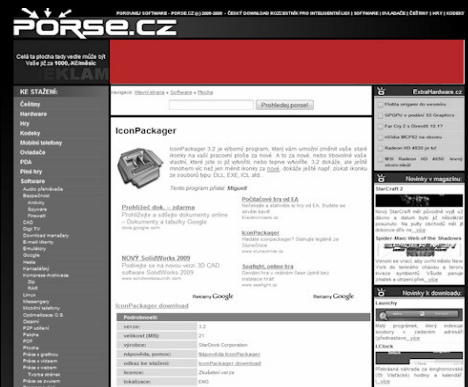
PORSE.CZ

FORDUNU SOFTWARE · PORSE.CZ (c) 2005-2009 · ČESKÝ DOWNLOAD ROZCESTNÍK PRO INTELIGENTNÍ LIDI | SOFTWARE | OVLADAČE | ČEŠTINY | HRY | KODEKY

Celá ta plocha tady vedle může být Vaše již za 1000,- Kč/měsíc

REKLAM

KE STAŽENÍ:

Češtiny
Hardware
Hry
Kodeky
Mobilní telefony
Ovladače
PDA
Plné hry
Software
Audio přehrávače
Bezpečnost
Antivir
Spyware
Firewall
CAD
Digi TV
Download manažery
E-mail klienty
Emulátory
Google
Hesla
Kancelářské
Komprese-Archivace
Zip
RAR
Linux
Messengery
Mobilní telefony
Optimalizace O.S.
Ostatní
P2P sdílení
Paměti
PDF
Plocha
Práce s grafikou
Práce s videem
Práce s hudbou
Práce se zvukem

Navigace: Hlavní stránka » Software » Plocha

Prohledej porsel

IconPackager

IconPackager 3.2 je výborný program, který vám umožní změnit vaše staré ikonky na vaší pracovní ploše za nové. A to za nové, které libovolně vaše vlastní, které jste si již vytvořili, nebo teprve vytvoříte. 3.2 dokáže, že jedním mnohem víc než jen změnit ikonky za nové, dokáže ještě např. získat ikonky ze souborů typu DLL, EXE, ICL atd.

Tento program přidal: Migonil

Prohlížeč dok. – zdarma
Prohlížejte a sdílejte dokumenty online – Dokumenty a tabulky Google
www.google.com

Počítačové hry od EA
Nečekejte a stáhněte si hry od EA. Budete se skvěle bavit!
Eastore.com

NOVÝ SolidWorks 2009
Podívejte se na novou verzi 3D CAD software SolidWorks 2009
www.solidworks.cz

IconPackager
Hledáte iconpackager? Stáhněte si ho!
www.stahuj.cz

Seafight, online hra
Seafight online

Reklamy Google

Reklamy Google

IconPackager download

Podrobnosti:

| verze: | 3.2 |
|---|---|
| velikost (MB): | 21 |
| výrobce: | StarDock Corporation |
| domovská stránka: | Stardock Corporation |
| stažení: | IconPackager download |
| licence: | Zkušební verze |
| lokalizace: | ENG |

ExtraHardware.cz

Novinky v magazínu:
StarCraft 2

Spider-Man: Web of the Shadows

Novinky k diskusím

Launchy

ICQ6